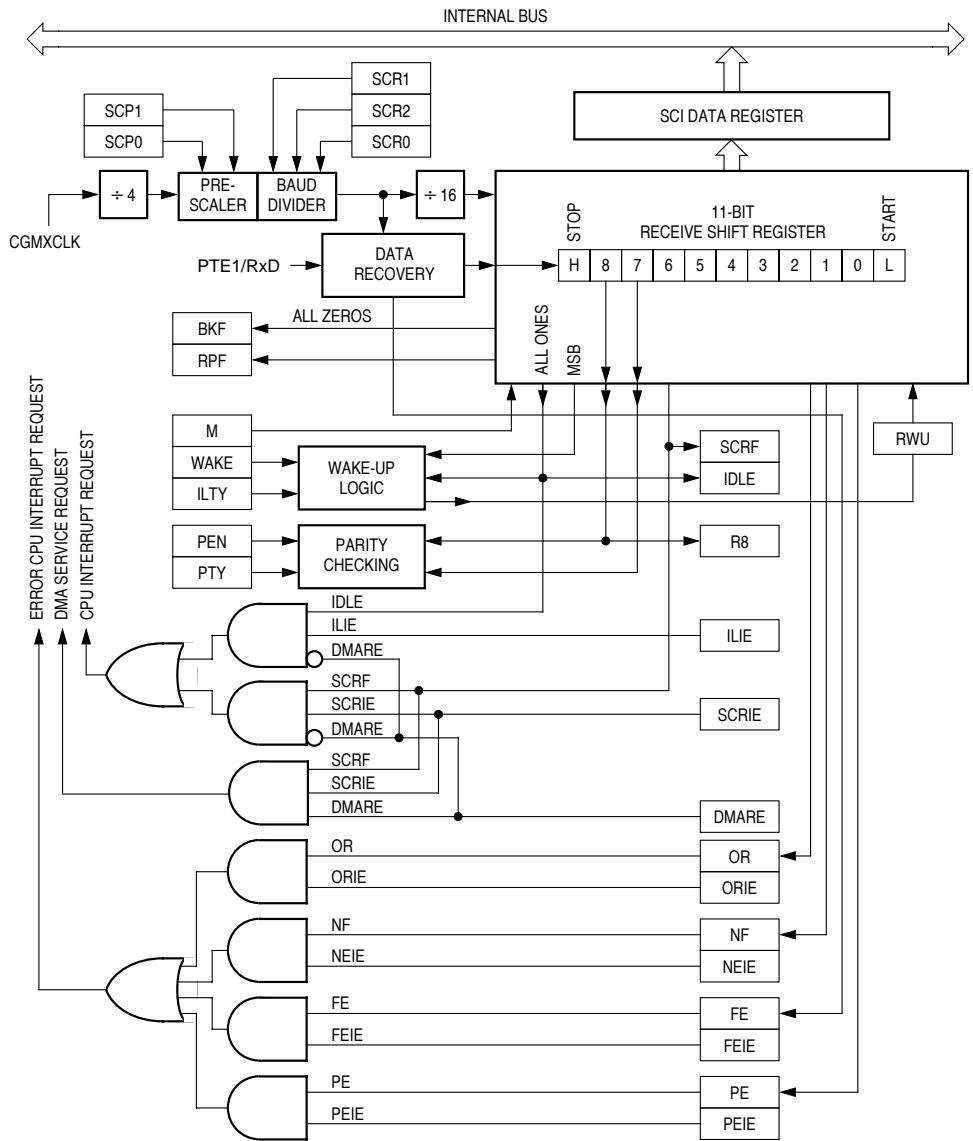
INTERNAL BUS

SCR1
SCP1
SCR2
SCP0
SCR0
SCI DATA REGISTER

÷ 4
PRE-SCALER
BAUD DIVIDER
÷ 16

CGMXCLK

STOP
11-BIT
RECEIVE SHIFT REGISTER
START

PTE1/RxD
DATA RECOVERY

| H | 8 | 7 | 6 | 5 | 4 | 3 | 2 | 1 | 0 | L |
|---|---|---|---|---|---|---|---|---|---|---|

BKF
ALL ZEROS
RPF
ALL ONES
MSB

ERROR CPU INTERRUPT REQUEST
DMA SERVICE REQUEST
CPU INTERRUPT REQUEST

M
WAKE
ILTY
WAKE-UP LOGIC
SCRF
IDLE
RWU

PEN
PTY
PARITY CHECKING
R8

IDLE
ILIE
ILIE
DMARE
SCRF
SCRIE
SCRIE
DMARE
SCRF
SCRIE
DMARE
DMARE

OR
OR
ORIE
ORIE

NF
NF
NEIE
NEIE

FE
FE
FEIE
FEIE

PE
PE
PEIE
PEIE